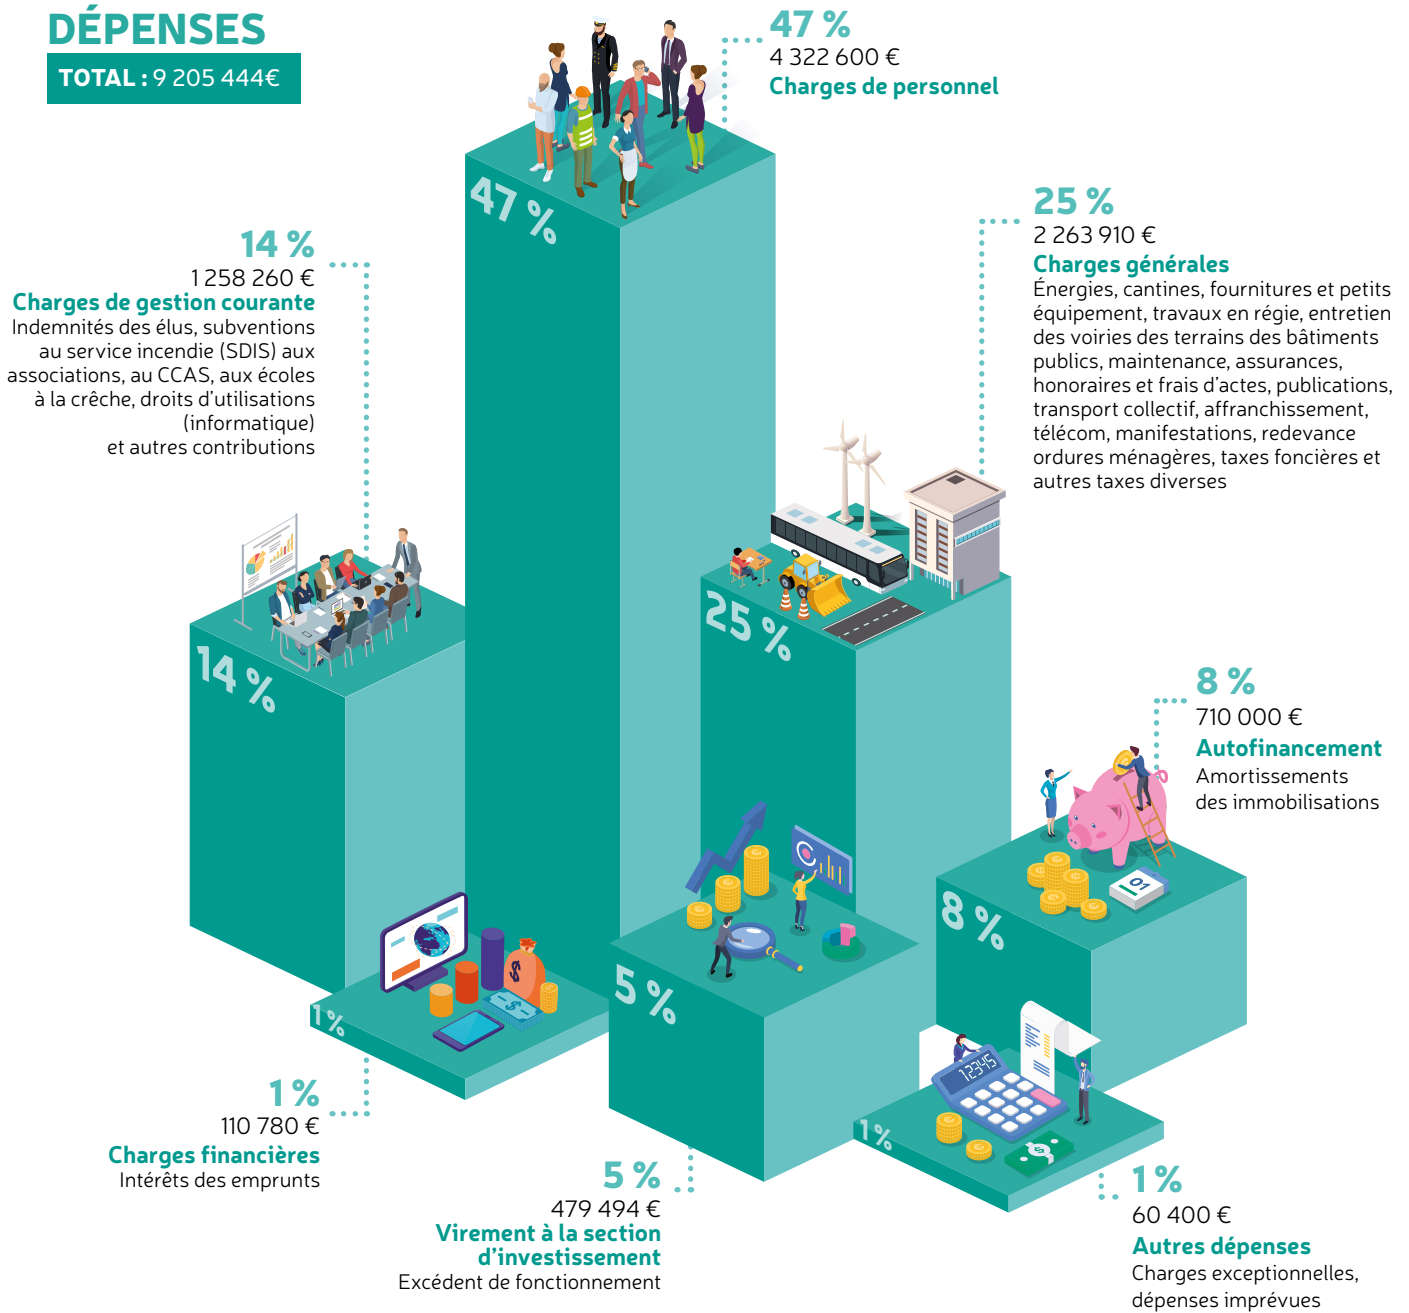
DÉPENSES
TOTAL : 9 205 444€

47 %
4 322 600 €
Charges de personnel

47 %

14 %
1 258 260 €
Charges de gestion courante
Indemnités des élus, subventions au service incendie (SDIS) aux associations, au CCAS, aux écoles à la crêche, droits d'utilisation (informatique) et autres contributions

25 %
2 263 910 €
Charges générales
Énergies, cantines, fournitures et petits équipement, travaux en régie, entretien des voiries des terrains des bâtiments publics, maintenance, assurances, honoraires et frais d'actes, publications, transport collectif, affranchissement, télécom, manifestations, redevance ordures ménagères, taxes foncières et autres taxes diverses

14 %

25 %

8 %
710 000 €
Autofinancement
Amortissements des immobilisations

8 %

5 %

1 %

1 %

12345

1 %
110 780 €
Charges financières
Intérêts des emprunts

5 %
479 494 €
Virement à la section d'investissement
Excédent de fonctionnement

1 %
60 400 €
Autres dépenses
Charges exceptionnelles, dépenses imprévues